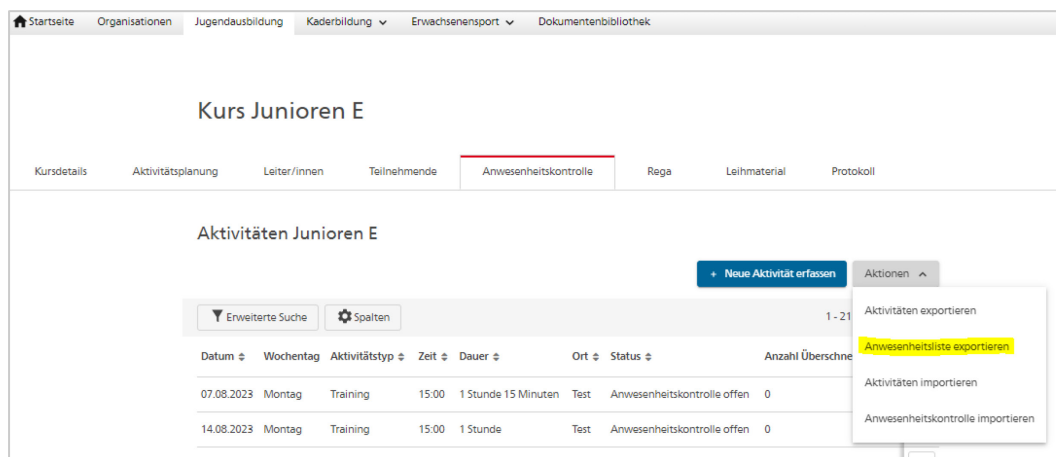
Startseite Organisationen Jugendausbildung Kaderbildung Erwachsenensport Dokumentenbibliothek

Kurs Junioren E

Kursdetails Aktivitätsplanung Leiter/innen Teilnehmende Anwesenheitskontrolle Rega Leihmaterial Protokoll

Aktivitäten Junioren E

+ Neue Aktivität erfassen Aktionen

Erweiterte Suche Spalten 1 - 21

Aktivitäten exportieren
Anwesenheitsliste exportieren
Aktivitäten importieren
Anwesenheitskontrolle importieren

| Datum | Wochentag | Aktivitätstyp | Zeit | Dauer | Ort | Status | Anzahl Überschne |
|---|---|---|---|---|---|---|---|
| 07.08.2023 | Montag | Training | 15:00 | 1 Stunde 15 Minuten | Test | Anwesenheitskontrolle offen | 0 |
| 14.08.2023 | Montag | Training | 15:00 | 1 Stunde | Test | Anwesenheitskontrolle offen | 0 |